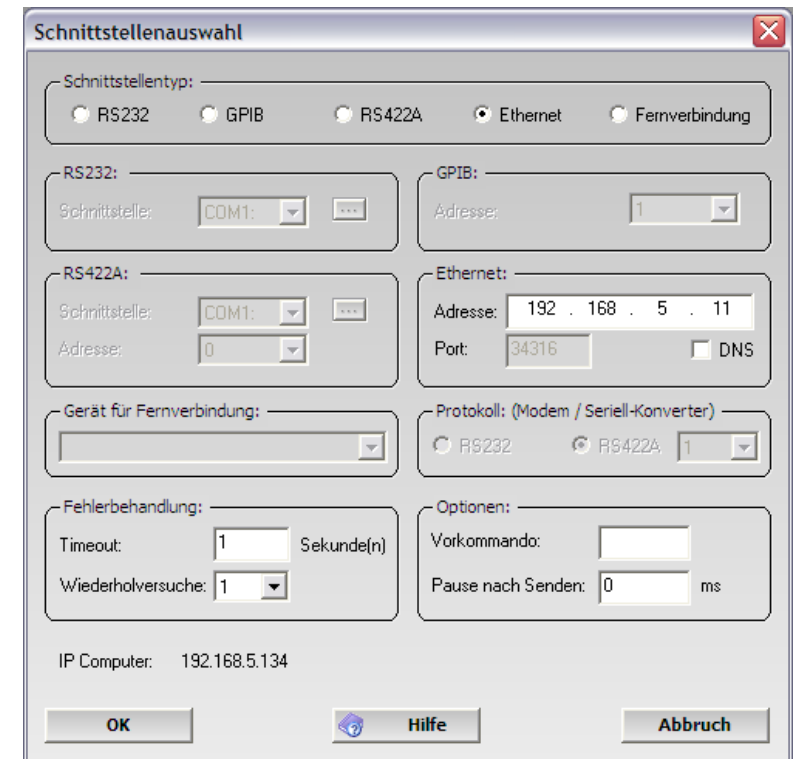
Schnittstellenauswahl

Schnittstellentyp:
RS232
GPIB
RS422A
Ethernet
Fernverbindung

RS232:
Schnittstelle: COM1: ...

GPIB:
Adresse: 1

RS422A:
Schnittstelle: COM1: ...
Adresse: 0

Ethernet:
Adresse: 192 . 168 . 5 . 11
Port: 34316
DNS

Gerät für Fernverbindung:

Protokoll: (Modem / Seriell-Konverter)
RS232
RS422A 1

Fehlerbehandlung:
Timeout: 1 Sekunde(n)
Wiederholversuche: 1

Optionen:
Vorkommando:
Pause nach Senden: 0 ms

IP Computer: 192.168.5.134

OK
Hilfe
Abbruch